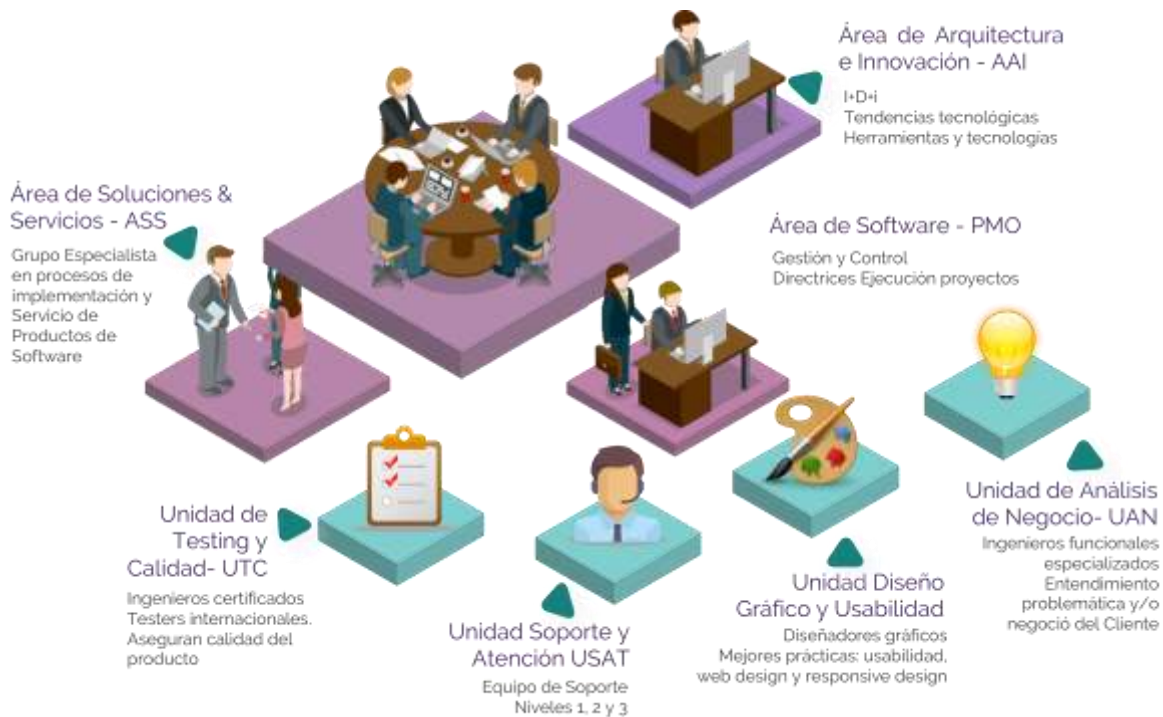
Área de Arquitectura e Innovación - AAI

I+D+i
Tendencias tecnológicas
Herramientas y tecnologías

Área de Soluciones & Servicios - ASS

Grupo Especialista en procesos de implementación y Servicio de Productos de Software

Área de Software - PMO

Gestión y Control
Directrices Ejecución proyectos

Unidad de Testing y Calidad- UTC

Ingenieros certificados
Testers internacionales.
Aseguran calidad del producto

Unidad Soporte y Atención USAT

Equipo de Soporte
Niveles 1, 2 y 3

Unidad Diseño Gráfico y Usabilidad

Diseñadores gráficos
Mejores prácticas: usabilidad, web design y responsive design

Unidad de Análisis de Negocio- UAN

Ingenieros funcionales especializados
Entendimiento problemática y/o negoció del Cliente